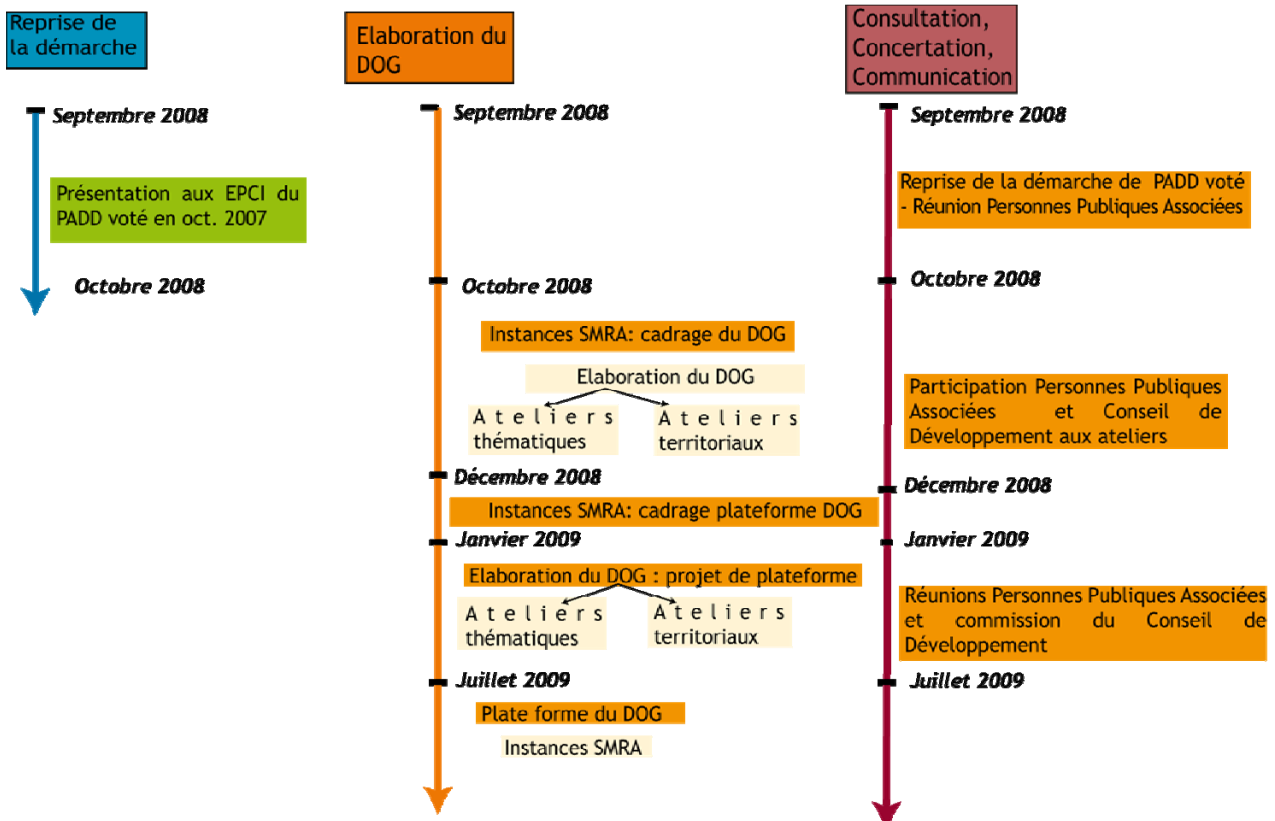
Reprise de la démarche

Septembre 2008

Présentation aux EPCI du PADD voté en oct. 2007

Octobre 2008

Elaboration du DOG

Septembre 2008

Octobre 2008

Instances SMRA: cadrage du DOG

Elaboration du DOG

Ateliers thématiques

Ateliers territoriaux

Décembre 2008

Instances SMRA: cadrage plateforme DOG

Janvier 2009

Elaboration du DOG : projet de plateforme

Ateliers thématiques

Ateliers territoriaux

Juillet 2009

Plate forme du DOG

Instances SMRA

Consultation, Concertation, Communication

Septembre 2008

Reprise de la démarche de PADD voté - Réunion Personnes Publiques Associées

Octobre 2008

Participation Personnes Publiques Associées et Conseil de Développement aux ateliers

Décembre 2008

Janvier 2009

Réunions Personnes Publiques Associées et commission du Conseil de Développement

Juillet 2009